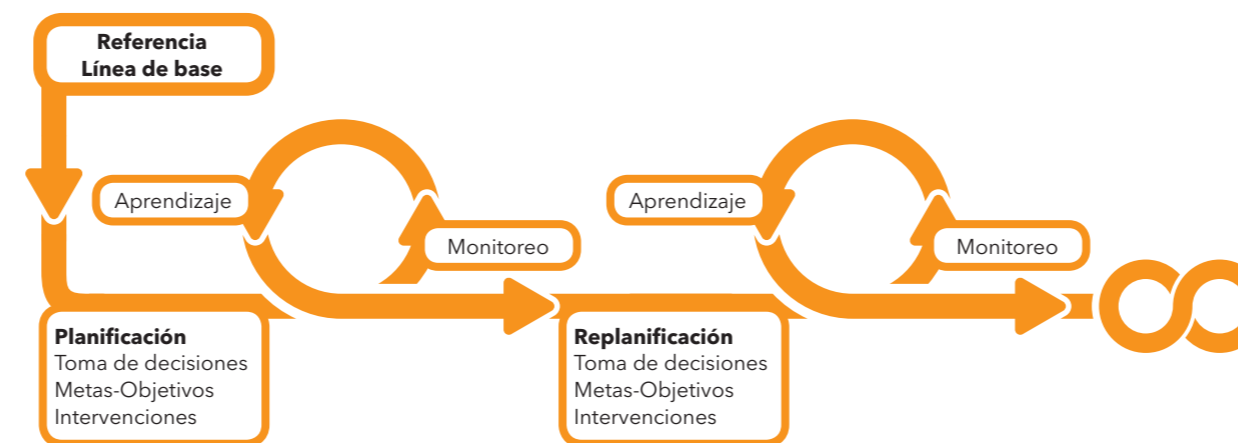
**Referencia**
**Línea de base**

Aprendizaje

Monitoreo

**Planificación**
Toma de decisiones
Metas-Objetivos
Intervenciones

Aprendizaje

Monitoreo

**Replanificación**
Toma de decisiones
Metas-Objetivos
Intervenciones